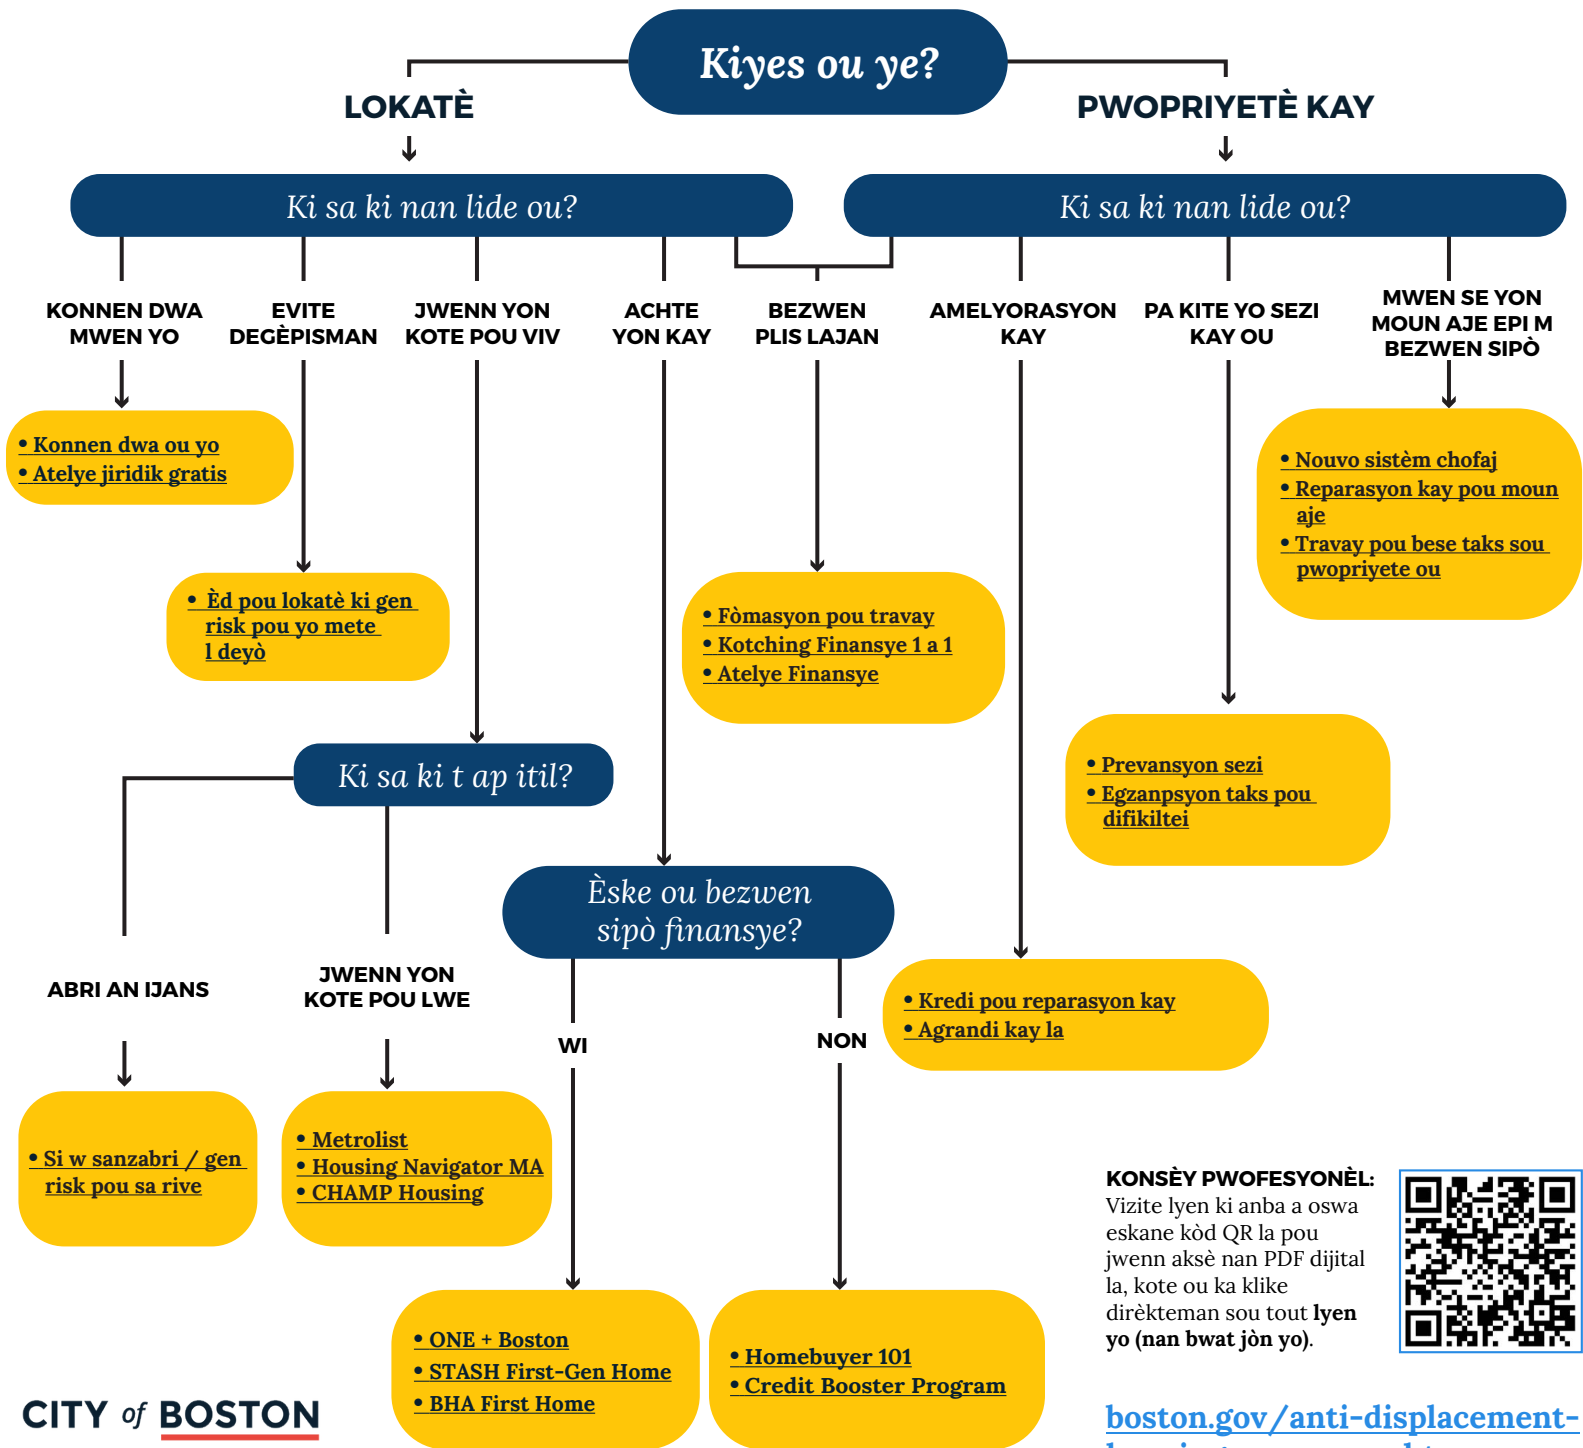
Kiyes ou ye?

LOKATÈ

PWOPRIYETÈ KAY

Ki sa ki nan lide ou?

Ki sa ki nan lide ou?

KONNEN DWA MWEN YO

EVITE DEGÈPISMAN

JWENN YON KOTE POU VIV

ACHTE YON KAY

BEZWEN PLIS LAJAN

AMELYORASYON KAY

PA KITE YO SEZI KAY OU

MWEN SE YON MOUN AJE EPI M BEZWEN SIPÒ

• Konnen dwa ou yo
• Atelye jiridik gratis

• Èd pou lokatè ki gen risk pou yo mete l deyò

• Fòmasyon pou travay
• Kotching Finansye 1 a 1
• Atelye Finansye

• Nouvo sistèm chofaj
• Reparasyon kay pou moun aje
• Travay pou bese taks sou pwopriyete ou

• Prevansyon sezi
• Egzanpsyon taks pou difikiltei

Ki sa ki t ap itil?

Èske ou bezwen sipò finansye?

ABRI AN IJANS

JWENN YON KOTE POU LWE

WI

NON

• Kredi pou reparasyon kay
• Agrandi kay la

• Si w sanzabri / gen risk pou sa rive

• Metrolist
• Housing Navigator MA
• CHAMP Housing

KONSÈY PWOFESYONÈL: Vizite lyen ki anba a oswa eskane kòd QR la pou jwenn aksè nan PDF dijital la, kote ou ka klike dirèkteman sou tout lyen yo (nan bwat jòn yo).

• ONE + Boston
• STASH First-Gen Home
• BHA First Home

• Homebuyer 101
• Credit Booster Program

CITY of BOSTON

boston.gov/anti-displacement-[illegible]